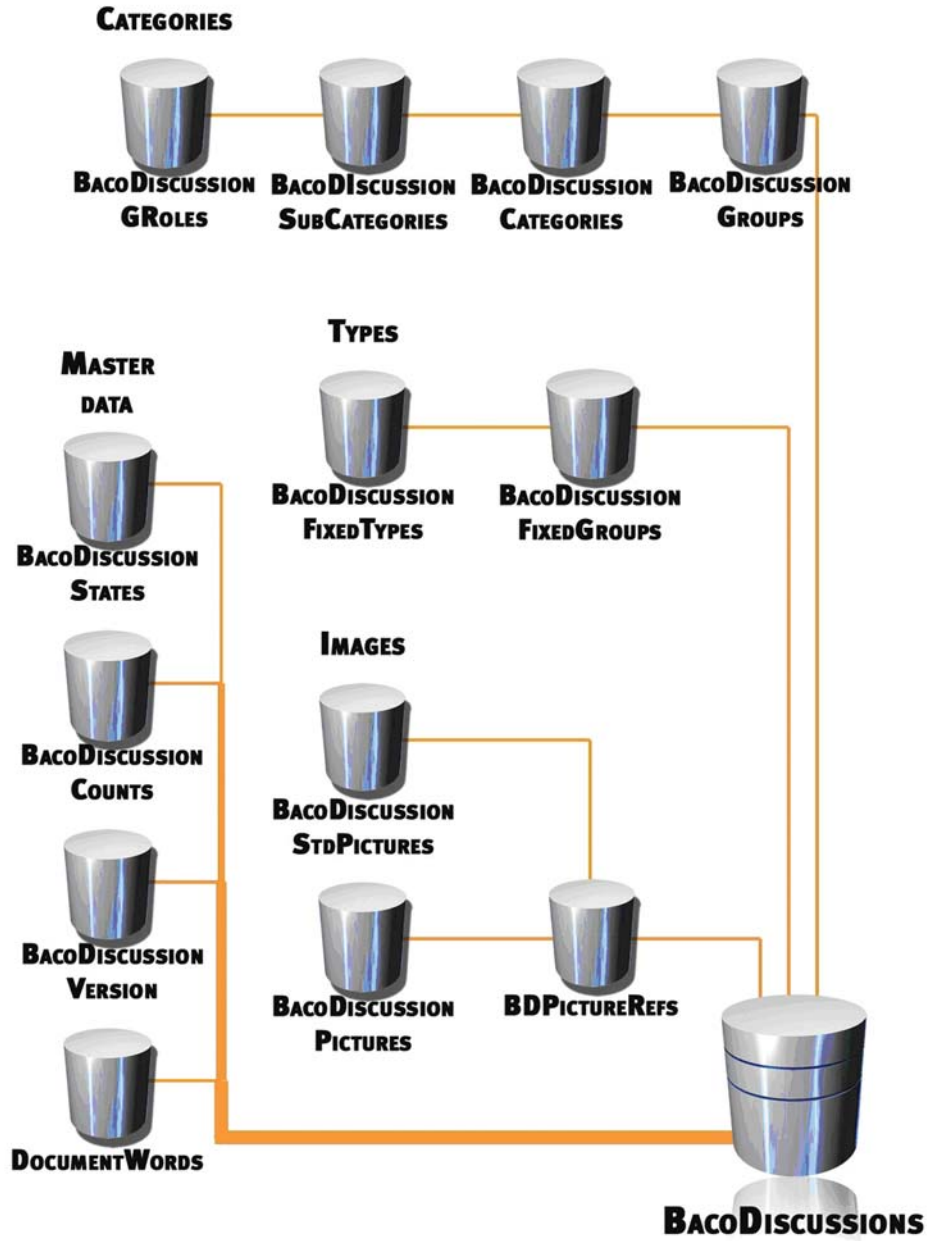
Categories

BacoDiscussion GRoles

BacoDIscussion SubCategories

BacoDiscussion Categories

BacoDiscussion Groups

Types

Master data

BacoDiscussion FixedTypes

BacoDiscussion FixedGroups

BacoDiscussion States

Images

BacoDiscussion Counts

BacoDiscussion StdPictures

BacoDiscussion Version

BacoDiscussion Pictures

BDPictureRefs

DocumentWords

BacoDiscussions